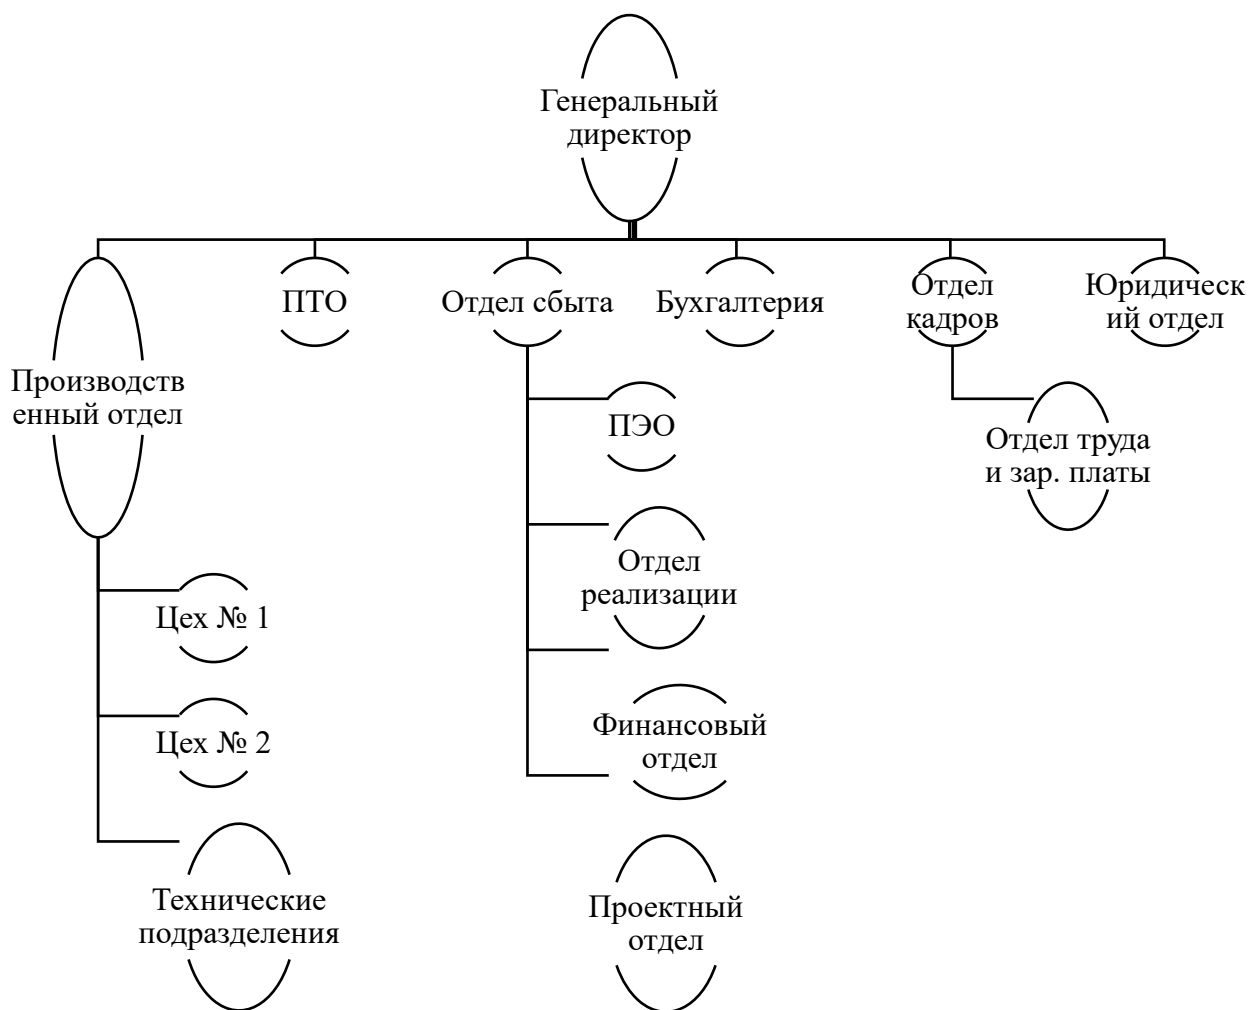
Генеральный директор

Производственный отдел

ПТО

Отдел сбыта

Бухгалтерия

Отдел кадров

Юридический отдел

ПЭО

Отдел труда и зар. платы

Отдел реализации

Цех № 1

Цех № 2

Финансовый отдел

Технические подразделения

Проектный отдел